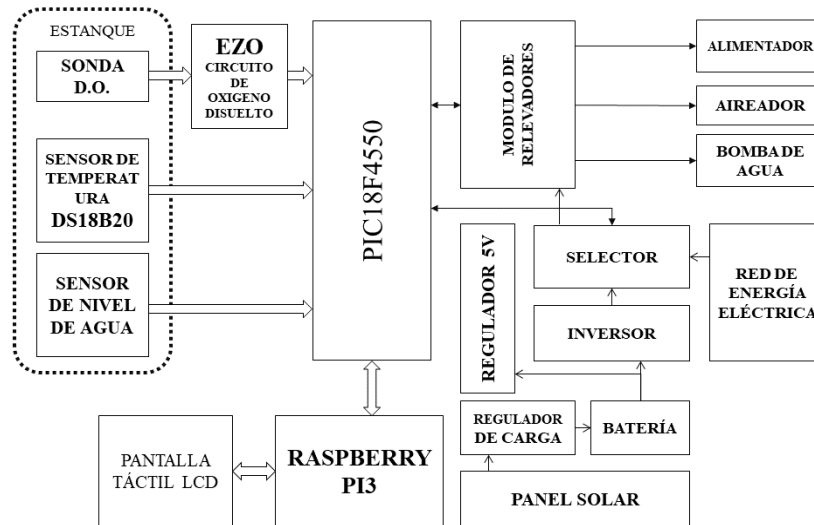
ESTANQUE

SONDA D.O.

SENSOR DE TEMPERAT URA DS18B20

SENSOR DE NIVEL DE AGUA

EZO CIRCUITO DE OXIGENO DISUELTO

PIC18F4550

MODULO DE RELEVADORES

ALIMENTADOR

AIREADOR

BOMBA DE AGUA

REGULADOR 5V

SELECTOR

RED DE ENERGÍA ELÉCTRICA

INVERSOR

REGULADOR DE CARGA

BATERÍA

PANEL SOLAR

PANTALLA TÁCTIL LCD

RASPBERRY PI3